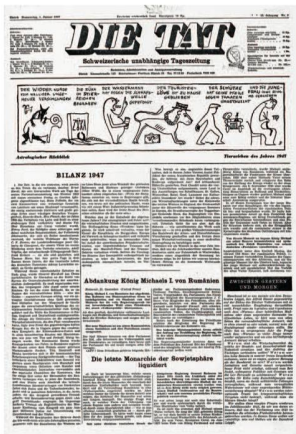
DIE TAT

Schweizerische unabhängige Tageszeitung

Astrologischer Rückblick

Horoskop des Jahres 1947

BILANZ 1947

Abdankung König Michaels I von Rumänien

Die letzte Monarchie der Sowjetsphäre liquidiert

ZWISCHEN GESTERN UND MORGEN

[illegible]